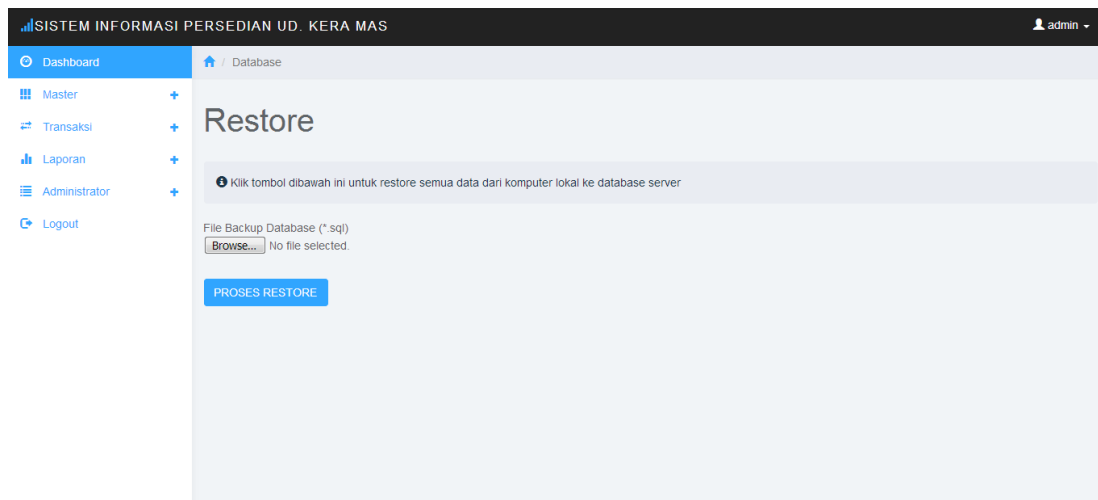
SISTEM INFORMASI PERSEDIAN UD. KERA MAS

admin

Dashboard
Master +
Transaksi +
Laporan +
Administrator +
Logout

/ Database

Restore

Klik tombol dibawah ini untuk restore semua data dari komputer lokal ke database server

File Backup Database (*.sql)
Browse... No file selected.

PROSES RESTORE